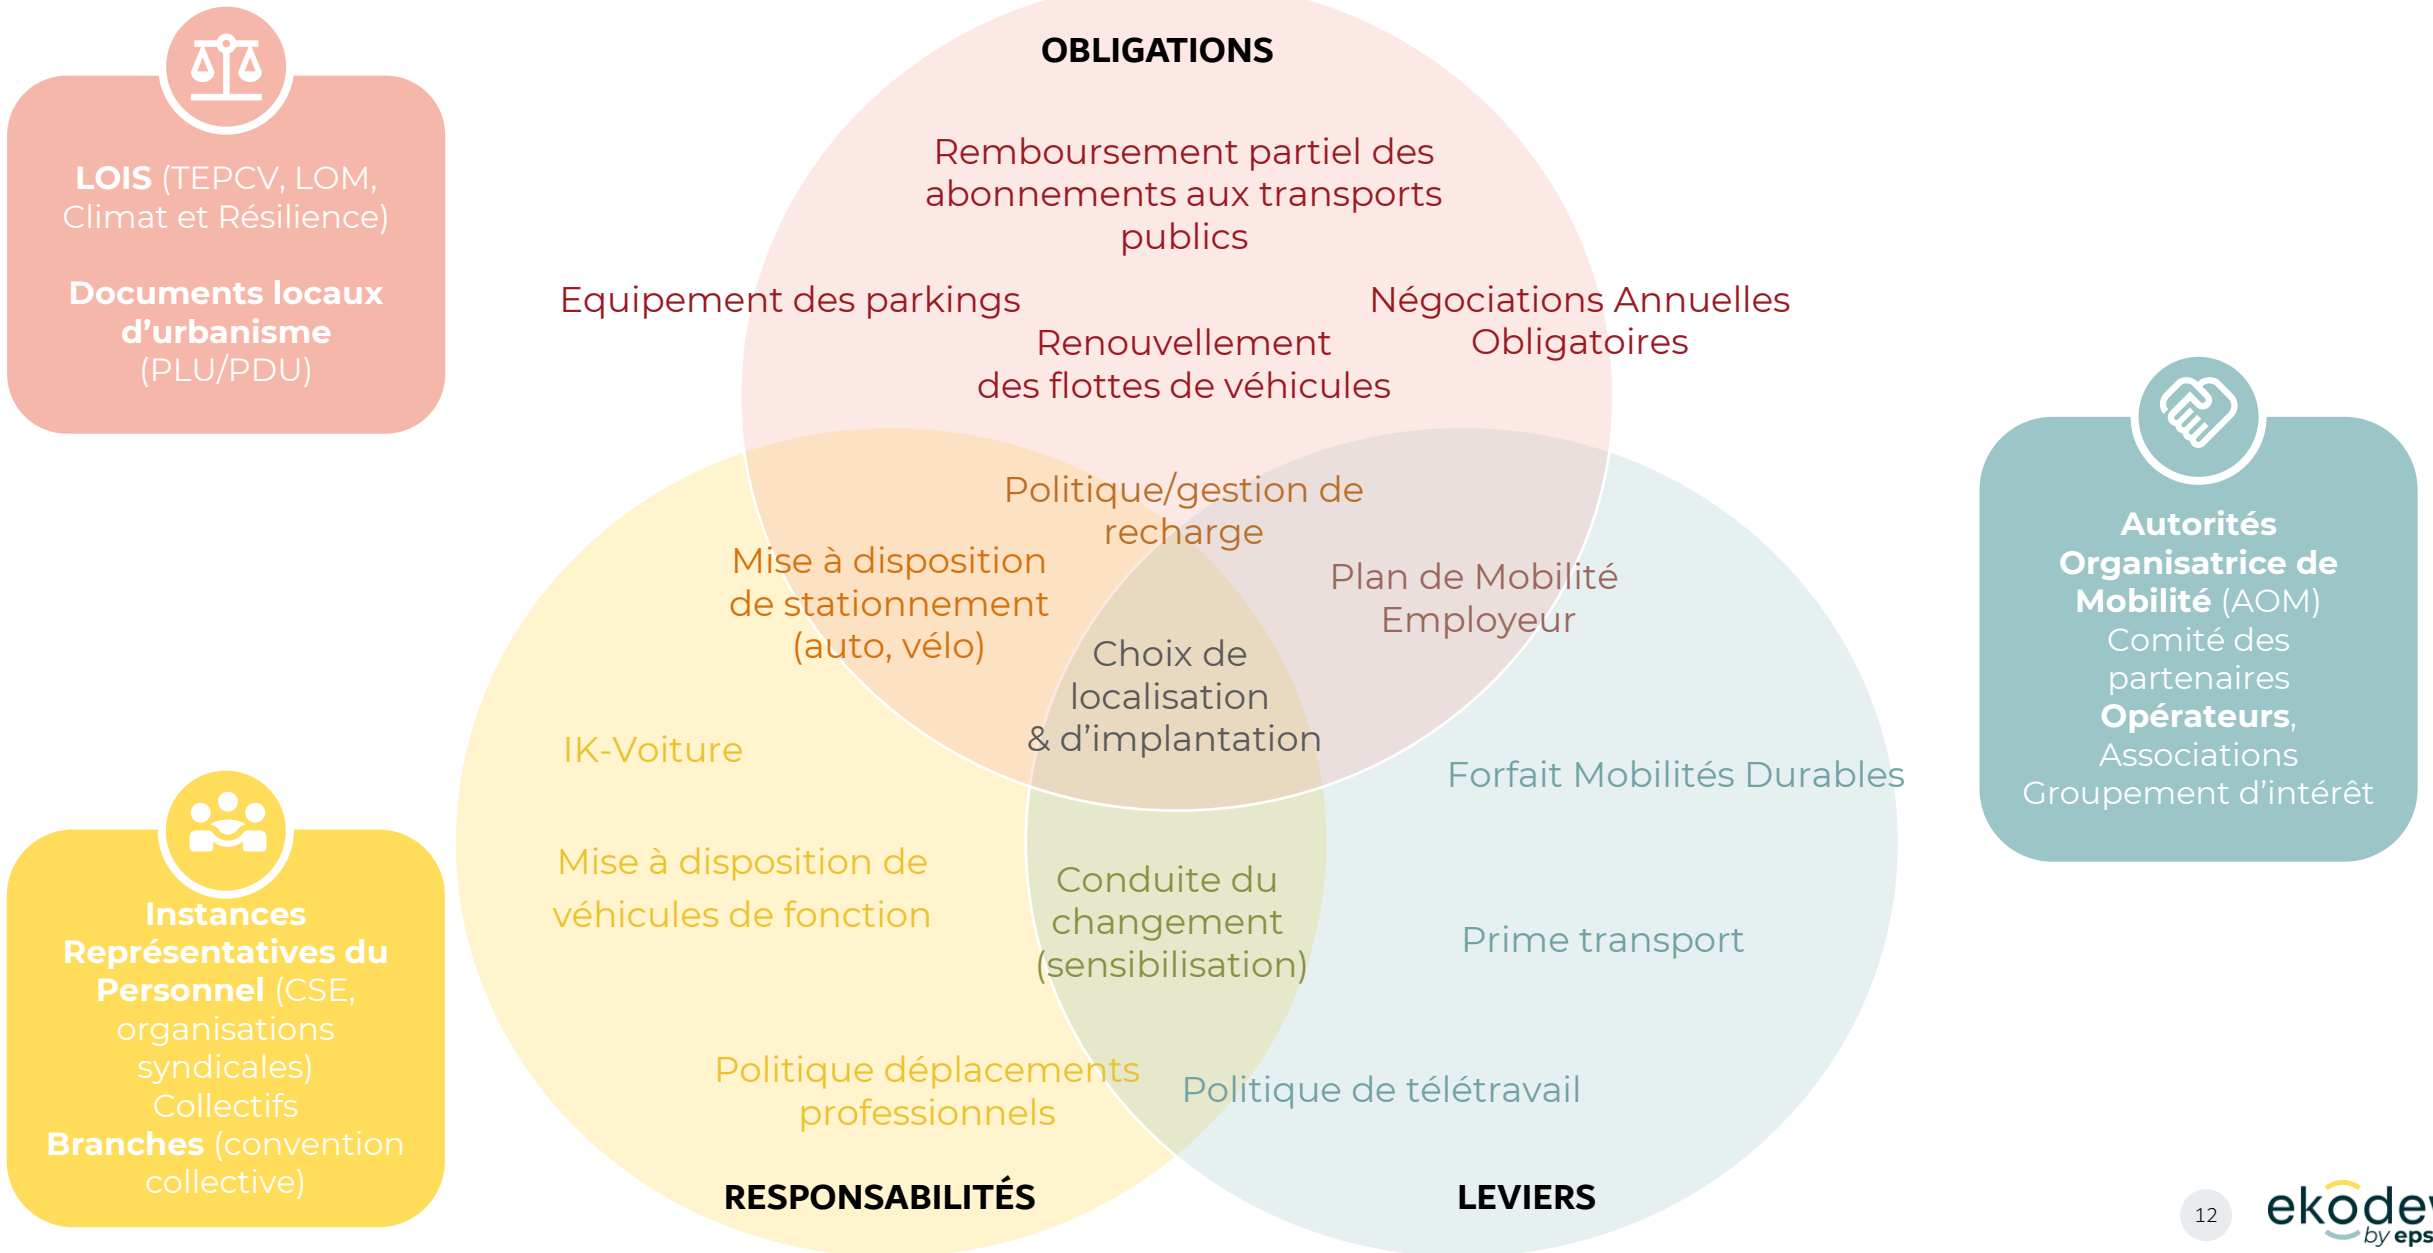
LOIS (TEPCV, LOM, Climat et Résilience)

Documents locaux d'urbanisme (PLU/PDU)

OBLIGATIONS

Remboursement partiel des abonnements aux transports publics

Equipement des parkings

Renouvellement des flottes de véhicules

Négociations Annuelles Obligatoires

Politique/gestion de recharge

Mise à disposition de stationnement (auto, vélo)

Plan de Mobilité Employeur

Choix de localisation & d'implantation

Autorités Organisatrice de Mobilité (AOM)
Comité des partenaires
Opérateurs, Associations
Groupement d'intérêt

IK-Voiture

Forfait Mobilités Durables

Mise à disposition de véhicules de fonction

Conduite du changement (sensibilisation)

Prime transport

Instances Représentatives du Personnel (CSE, organisations syndicales)
Collectifs
Branches (convention collective)

Politique déplacements professionnels

Politique de télétravail

RESPONSABILITÉS

LEVIERS

12

ekodev
by eps